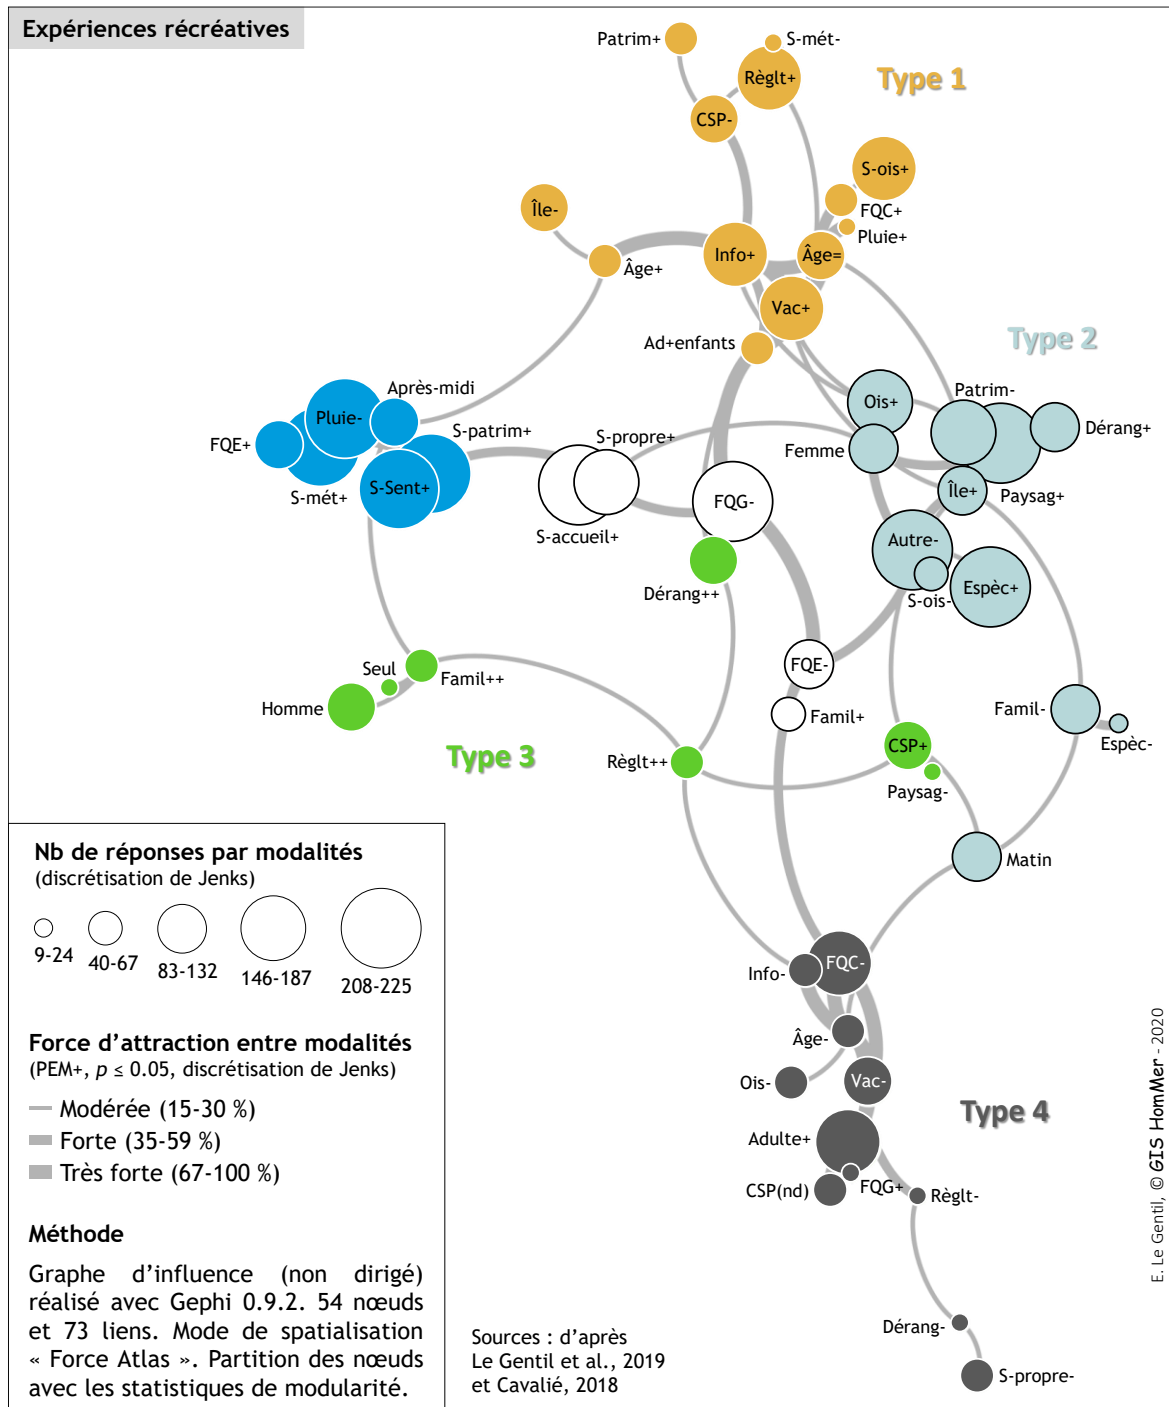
Expériences récréatives

Type 1

Patrim+
S-mét-
Règlt+
CSP-
S-ois+
FQC+
Pluie+
Île-
Âge+
Info+
Âge=
Vac+
Ad+enfants

Type 2

Ois+
Patrim-
Dérang+
Femme
Île+
Paysag+
Autre-
S-ois-
Espèc+
Famil-
Espèc-
Matin

Après-midi
Pluie-
FQE+
S-patrim+
S-Sent+
S-mét+
S-propre+
S-accueil+
FQG-
Dérang++
FQE-
Famil+
CSP+
Paysag-
Seul
Famil++
Homme

Type 3

Règlt++

Info-
FQC-
Âge-
Ois-
Vac-
Adulte+
CSP(nd)
FQG+
Règlt-

Type 4

Dérang-
S-propre-

Nb de réponses par modalités
(discrétisation de Jenks)
9-24 40-67 83-132 146-187 208-225

Force d'attraction entre modalités
(PEM+, $p \leq 0.05$, discrétisation de Jenks)
Modérée (15-30 %)
Forte (35-59 %)
Très forte (67-100 %)

Méthode

Graphe d'influence (non dirigé) réalisé avec Gephi 0.9.2. 54 nœuds et 73 liens. Mode de spatialisation « Force Atlas ». Partition des nœuds avec les statistiques de modularité.

Sources : d'après
Le Gentil et al., 2019
et Cavalié, 2018

E. Le Gentil, © GIS HomMer - 2020